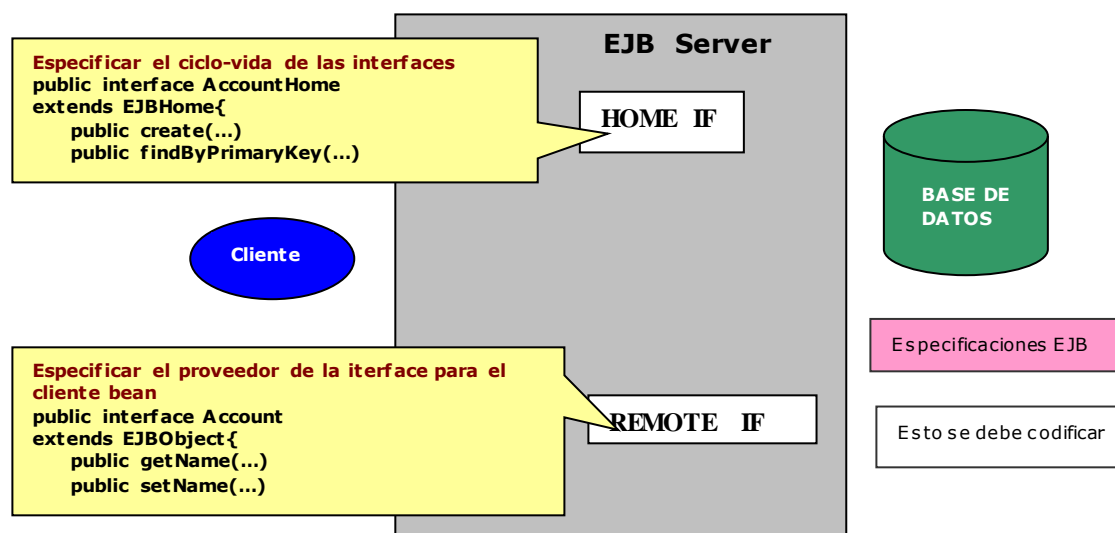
EJB Server

Especificar el ciclo-vida de las interfaces
public interface AccountHome
extends EJBHome{
public create(...)
public findByPrimaryKey(...)

HOME IF

BASE DE DATOS

Cliente

Especificaciones EJB

Especificar el proveedor de la iterface para el cliente bean
public interface Account
extends EJBObject{
public getName(...)
public setName(...)

REMOTE IF

Esto se debe codificar